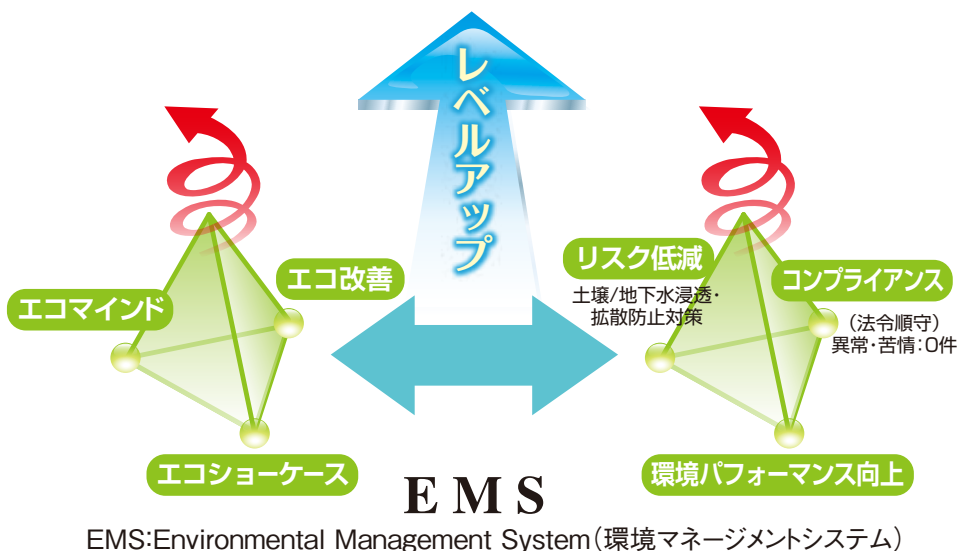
レベルアップ

エコ改善

エコマインド

エコショーケース

リスク低減

土壌/地下水浸透・拡散防止対策

コンプライアンス

（法令順守）異常・苦情：0件

環境パフォーマンス向上

EMS

EMS:Environmental Management System（環境マネージメントシステム）